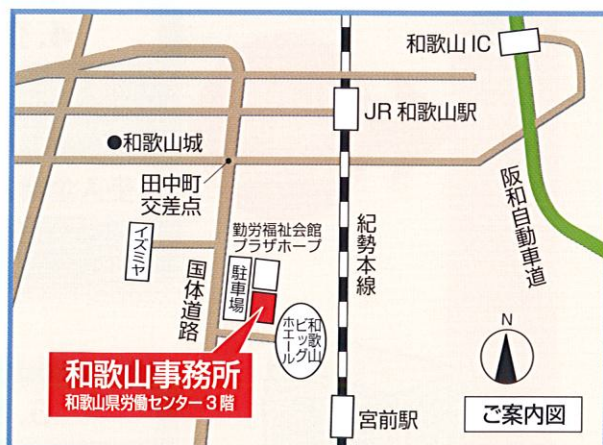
和歌山 IC

JR 和歌山駅

●和歌山城

田中町
交差点

阪和自動車道

紀勢本線

勤労福祉会館
プラザホープ

イズミヤ

国体道路

駐車場

和歌山ビッグホエール

N

和歌山事務所
和歌山県労働センター３階

宮前駅

ご案内図